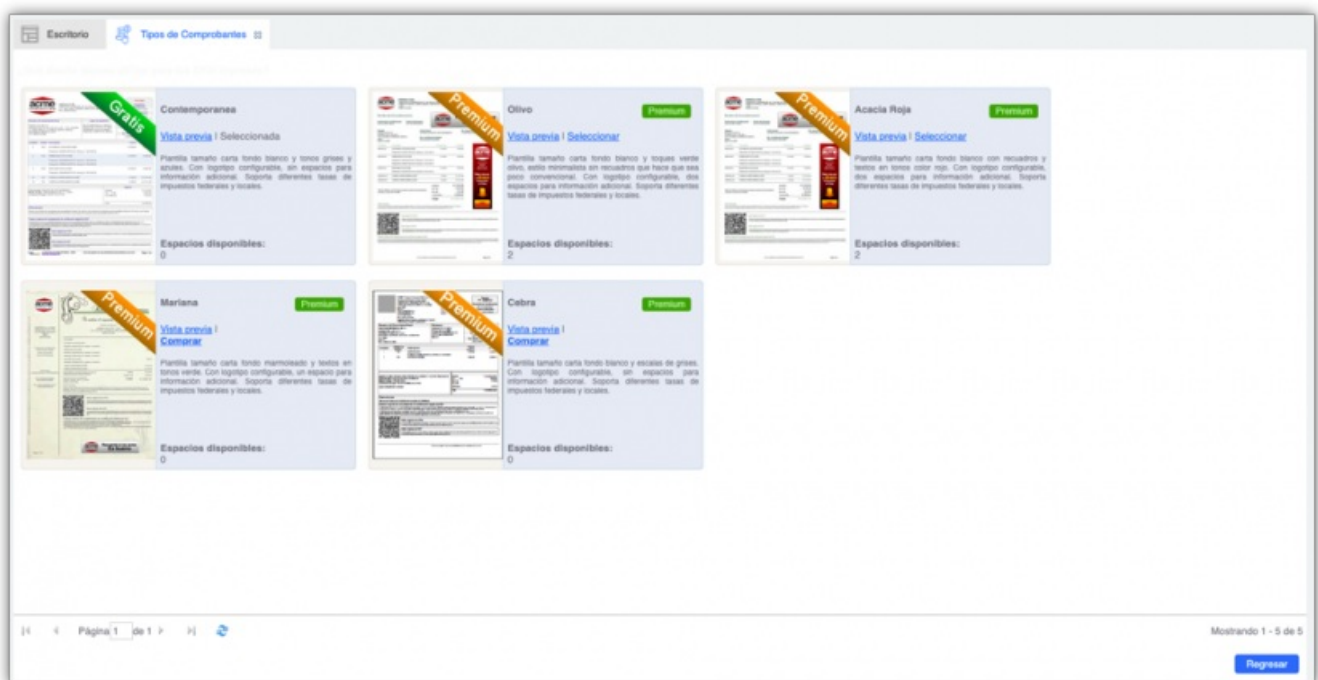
Escritorio | Tipos de Comprobantes

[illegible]

Gratis

Contemporanea

Vista previa | Seleccionada

Plantilla tamaño carta fondo blanco y tonos grises y azules. Con logotipo configurable, sin espacios para información adicional. Soporta diferentes tasas de impuestos federales y locales.

Espacios disponibles:
0

Premium

Olivo

Premium

Vista previa | Seleccionar

Plantilla tamaño carta fondo blanco y toques verde olivo, estilo minimalista sin recuadros que hace que sea poco convencional. Con logotipo configurable, dos espacios para información adicional. Soporta diferentes tasas de impuestos federales y locales.

Espacios disponibles:
2

Premium

Acacia Roja

Premium

Vista previa | Seleccionar

Plantilla tamaño carta fondo blanco con recuadros y textos en tonos color rojo. Con logotipo configurable, dos espacios para información adicional. Soporta diferentes tasas de impuestos federales y locales.

Espacios disponibles:
2

Premium

Mariana

Premium

Vista previa |
Comprar

Plantilla tamaño carta fondo marmoleado y textos en tonos verde. Con logotipo configurable, un espacio para información adicional. Soporta diferentes tasas de impuestos federales y locales.

Espacios disponibles:
0

Premium

Cebra

Premium

Vista previa |
Comprar

Plantilla tamaño carta fondo blanco y escalas de grises. Con logotipo configurable, sin espacios para información adicional. Soporta diferentes tasas de impuestos federales y locales.

Espacios disponibles:
0

Página 1 de 1

Mostrando 1 - 5 de 5

Regresar